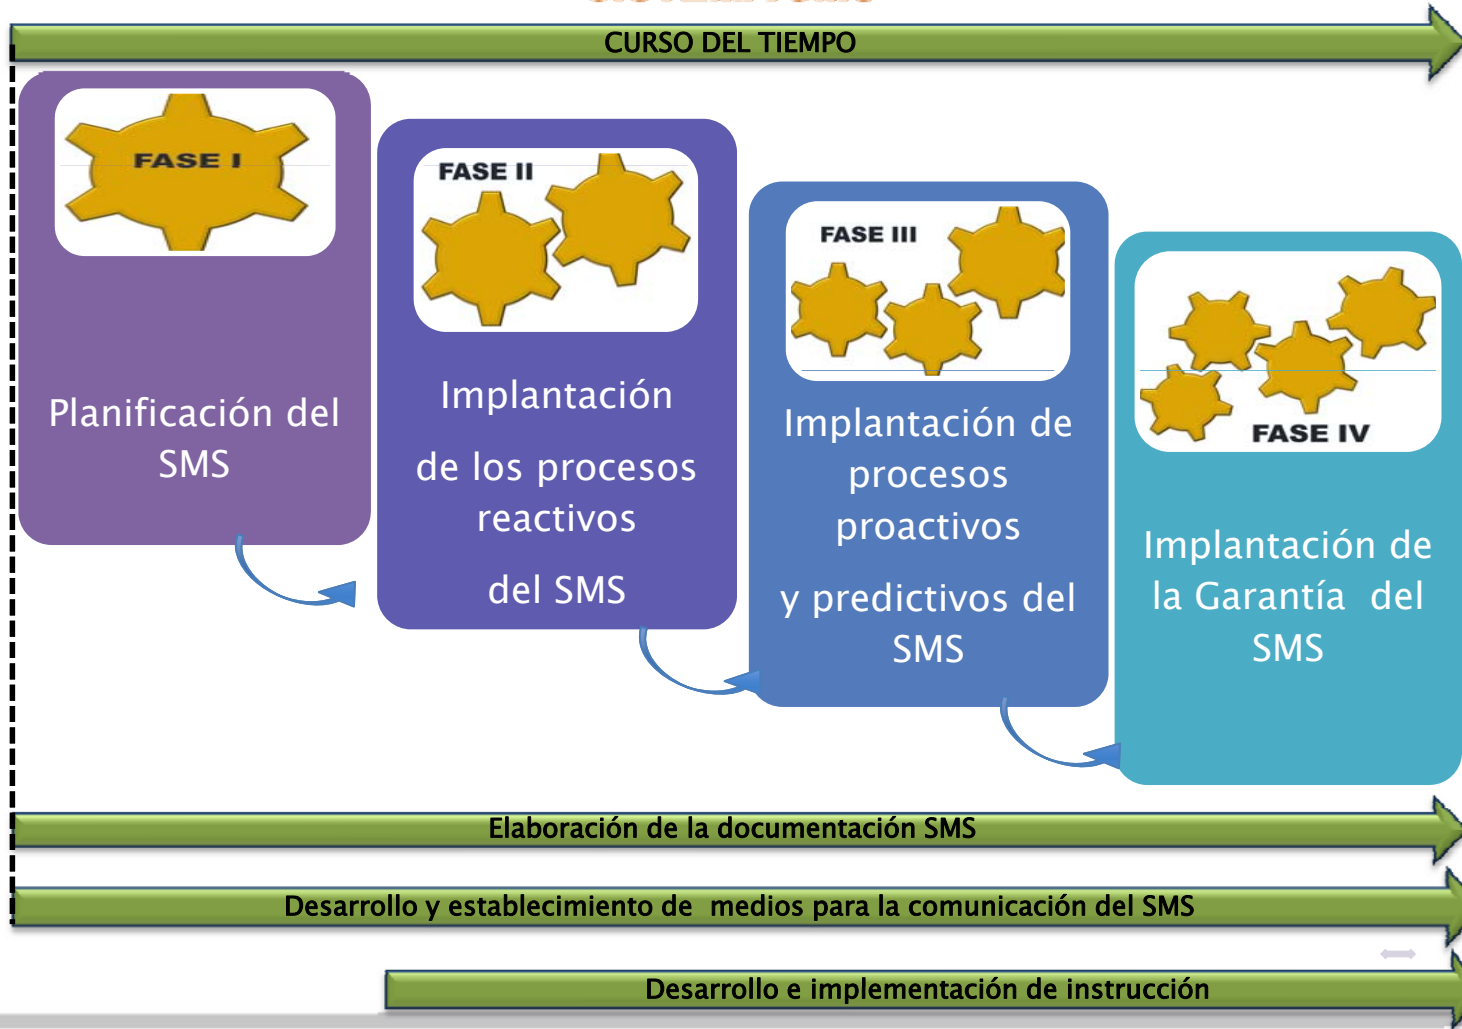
CURSO DEL TIEMPO

FASE I

Planificación del SMS

FASE II

Implantación

de los procesos reactivos

del SMS

FASE III

Implantación de procesos proactivos

y predictivos del SMS

FASE IV

Implantación de la Garantía del SMS

Elaboración de la documentación SMS

Desarrollo y establecimiento de medios para la comunicación del SMS

Desarrollo e implementación de instrucción